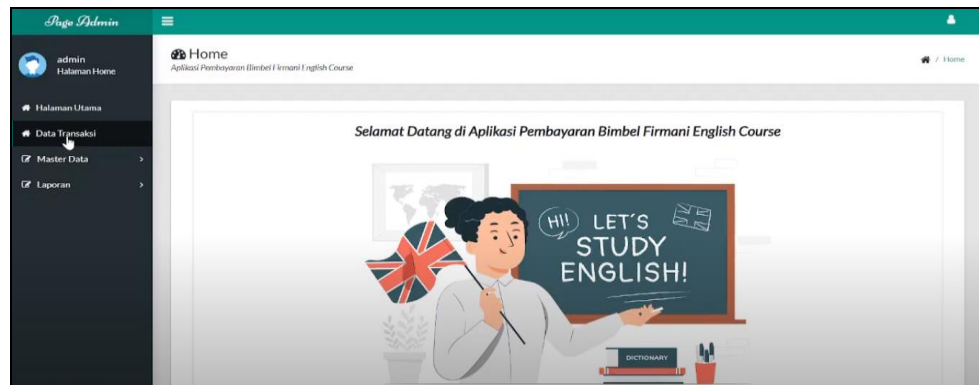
Page Admin

admin
Halaman Home

Halaman Utama
Data Transaksi
Master Data
Laporan

Home
Aplikasi Pembayaran Bimbel Firmani English Course

/ Home

Selamat Datang di Aplikasi Pembayaran Bimbel Firmani English Course

HI! LET´S STUDY ENGLISH!

DICTIONARY